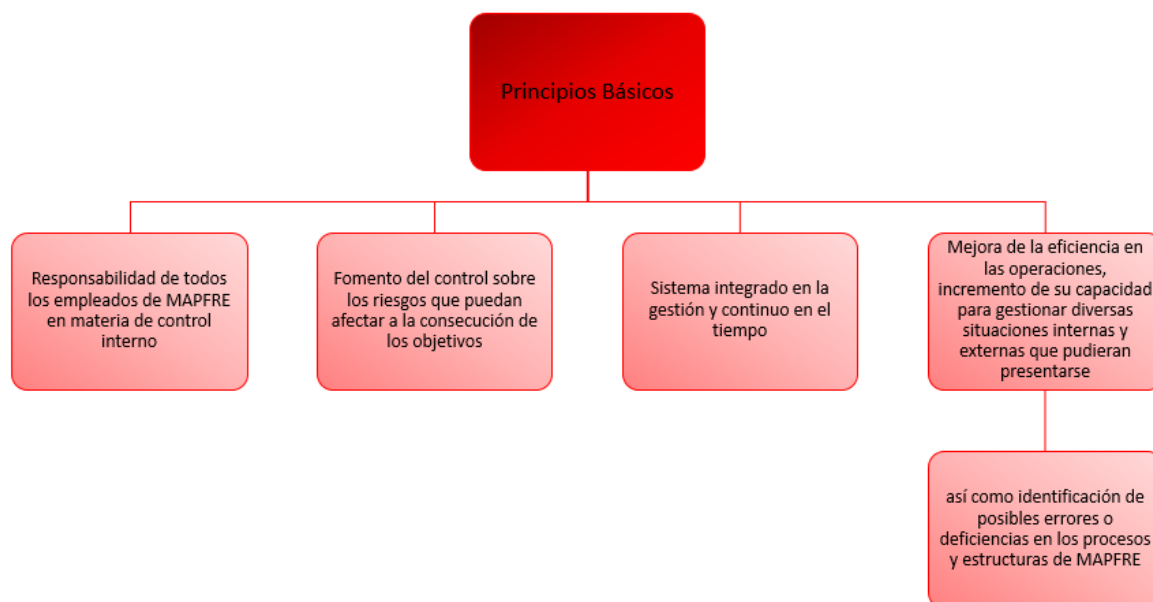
Principios Básicos

Responsabilidad de todos los empleados de MAPFRE en materia de control interno

Fomento del control sobre los riesgos que puedan afectar a la consecución de los objetivos

Sistema integrado en la gestión y continuo en el tiempo

Mejora de la eficiencia en las operaciones, incremento de su capacidad para gestionar diversas situaciones internas y externas que pudieran presentarse

así como identificación de posibles errores o deficiencias en los procesos y estructuras de MAPFRE